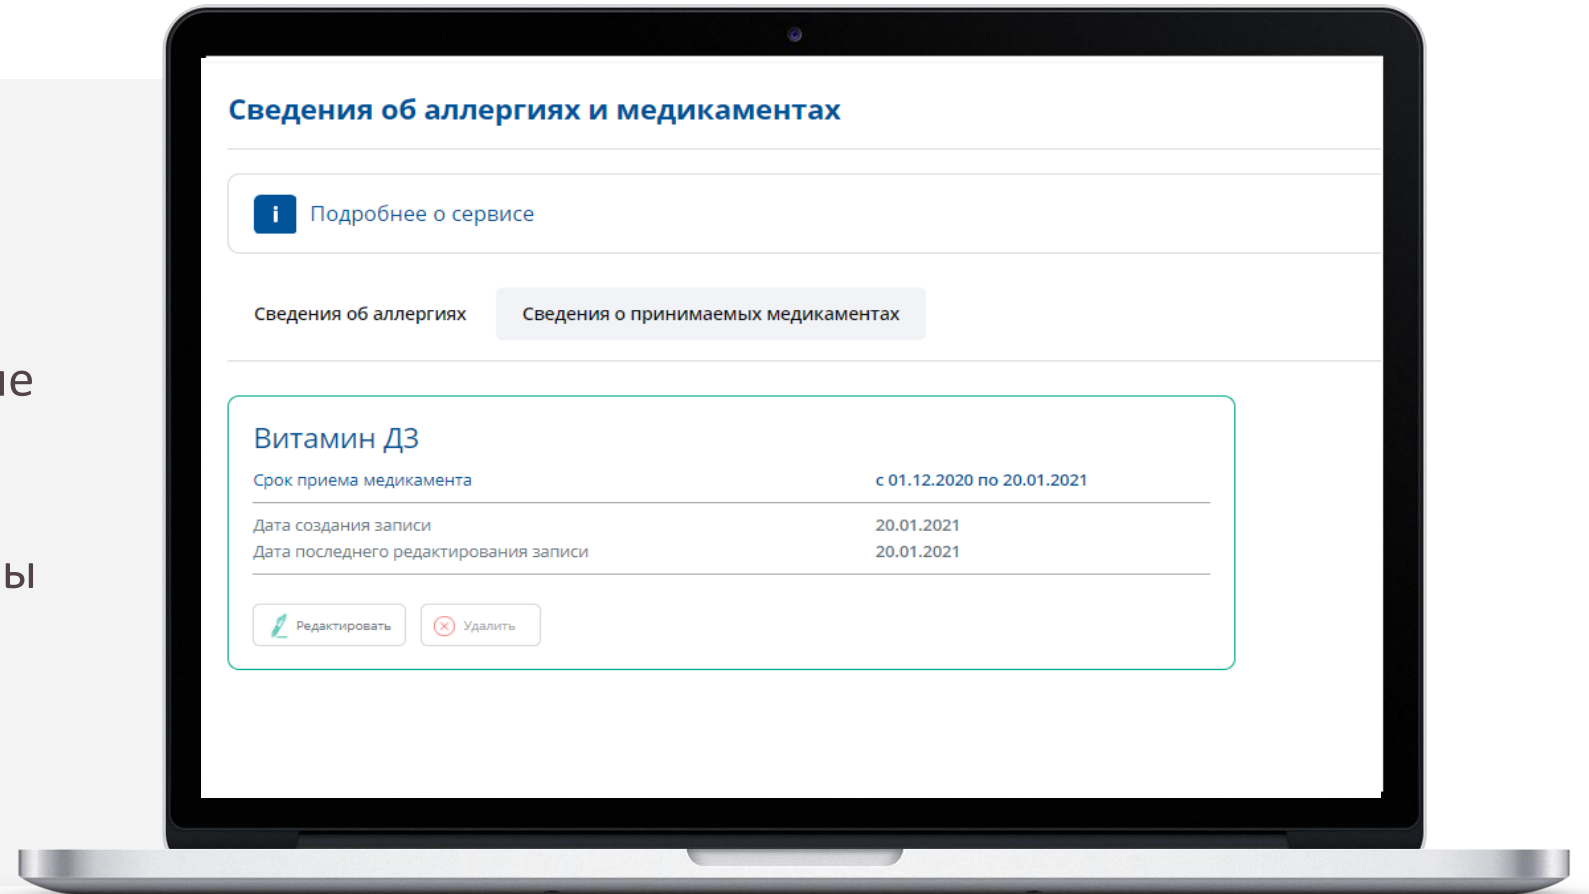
ие

ы

Сведения об аллергиях и медикаментах

i Подробнее о сервисе

Сведения об аллергиях

Сведения о принимаемых медикаментах

Витамин Д3

Срок приема медикамента

с 01.12.2020 по 20.01.2021

Дата создания записи

20.01.2021

Дата последнего редактирования записи

20.01.2021

Редактировать

Удалить